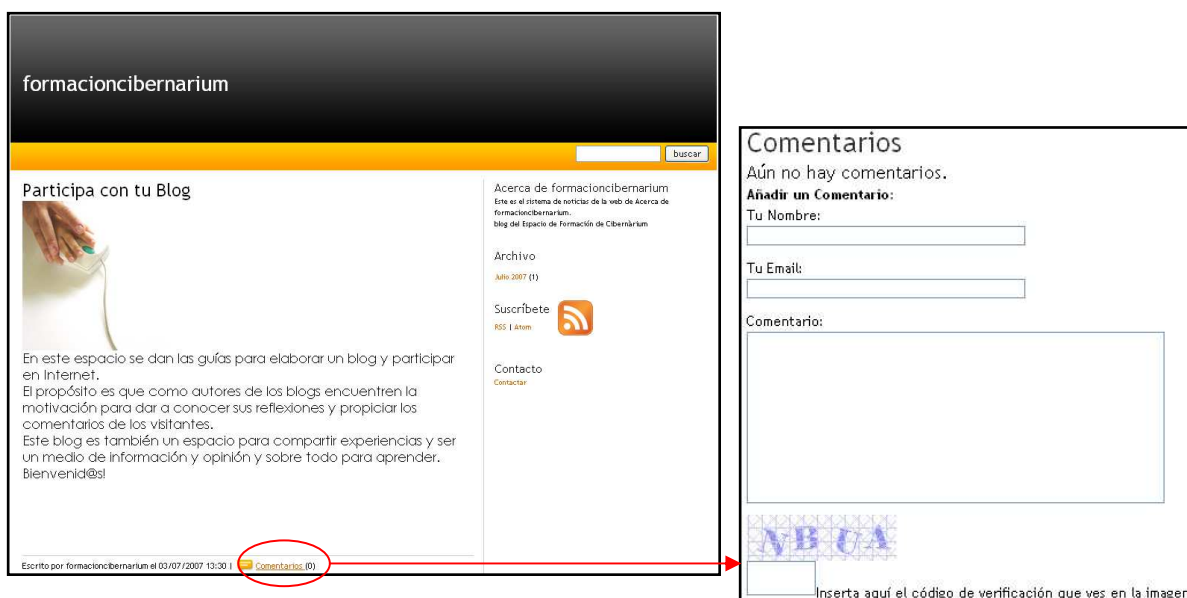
formacioncibernarium

buscar

Participa con tu Blog

En este espacio se dan las guías para elaborar un blog y participar en Internet.
El propósito es que como autores de los blogs encuentren la motivación para dar a conocer sus reflexiones y propiciar los comentarios de los visitantes.
Este blog es también un espacio para compartir experiencias y ser un medio de información y opinión y sobre todo para aprender.
Bienvenid@s!

Escrito por formacioncibernarium el 03/07/2007 13:30 | Comentarios (0)

Acerca de formacioncibernarium
Este es el sistema de noticias de la web de Acerca de formacioncibernarium.
blog del Espacio de Formación de Cibernàrium

Archivo
Julio 2007 (1)

Suscríbete
RSS | Atom

Contacto
Contactar

Comentarios
Aún no hay comentarios.
Añadir un Comentario:
Tu Nombre:
Tu Email:
Comentario:
NB UA
Inserta aquí el código de verificación que ves en la imagen